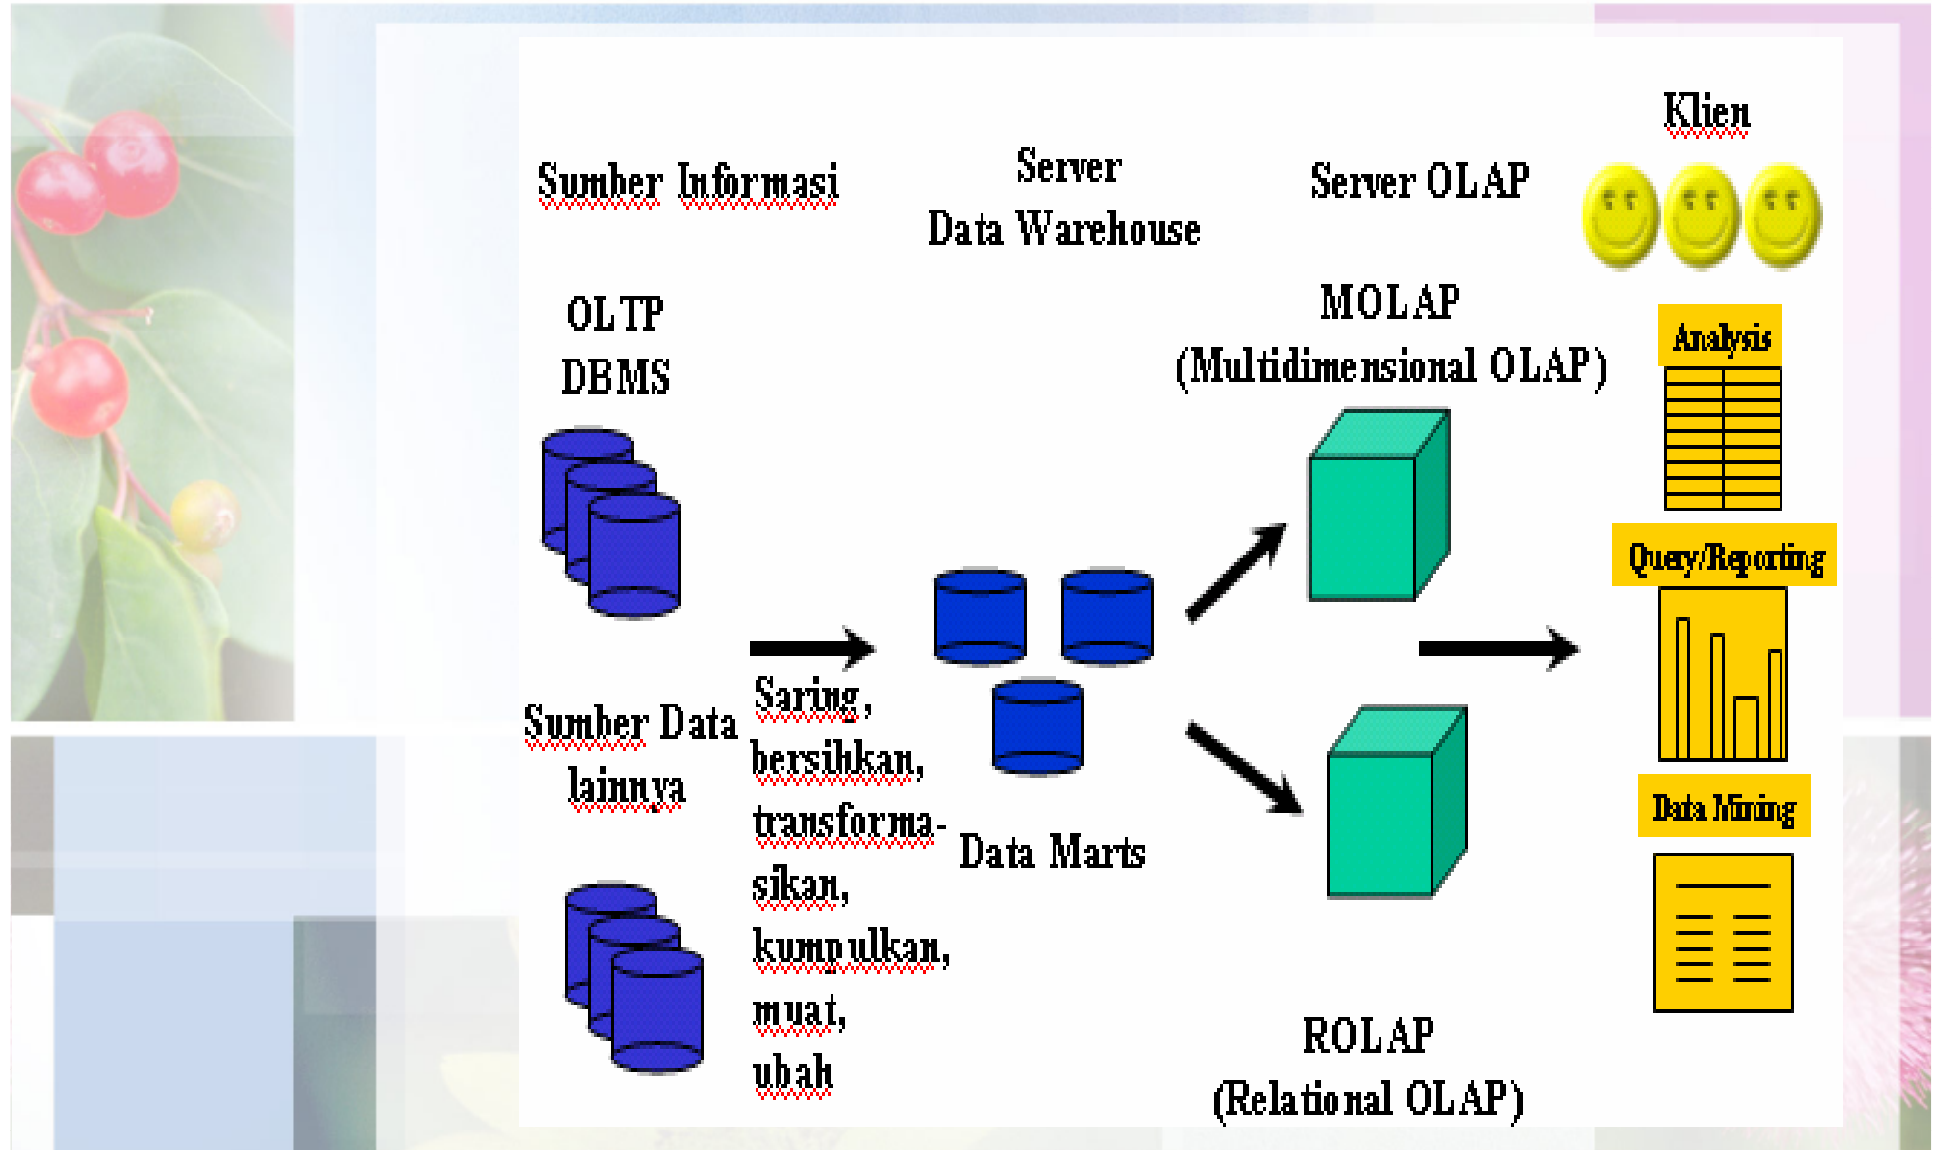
Sumber Informasi

Server
Data Warehouse

Server OLAP

Klien

OLTP
DBMS

MOLAP
(Multidimensional OLAP)

Analysis

Query/Reporting

Data Mining

Sumber Data lainnya

Saring, bersihkan, transformasikan, kumpulkan, muat, ubah

Data Marts

ROLAP
(Relational OLAP)